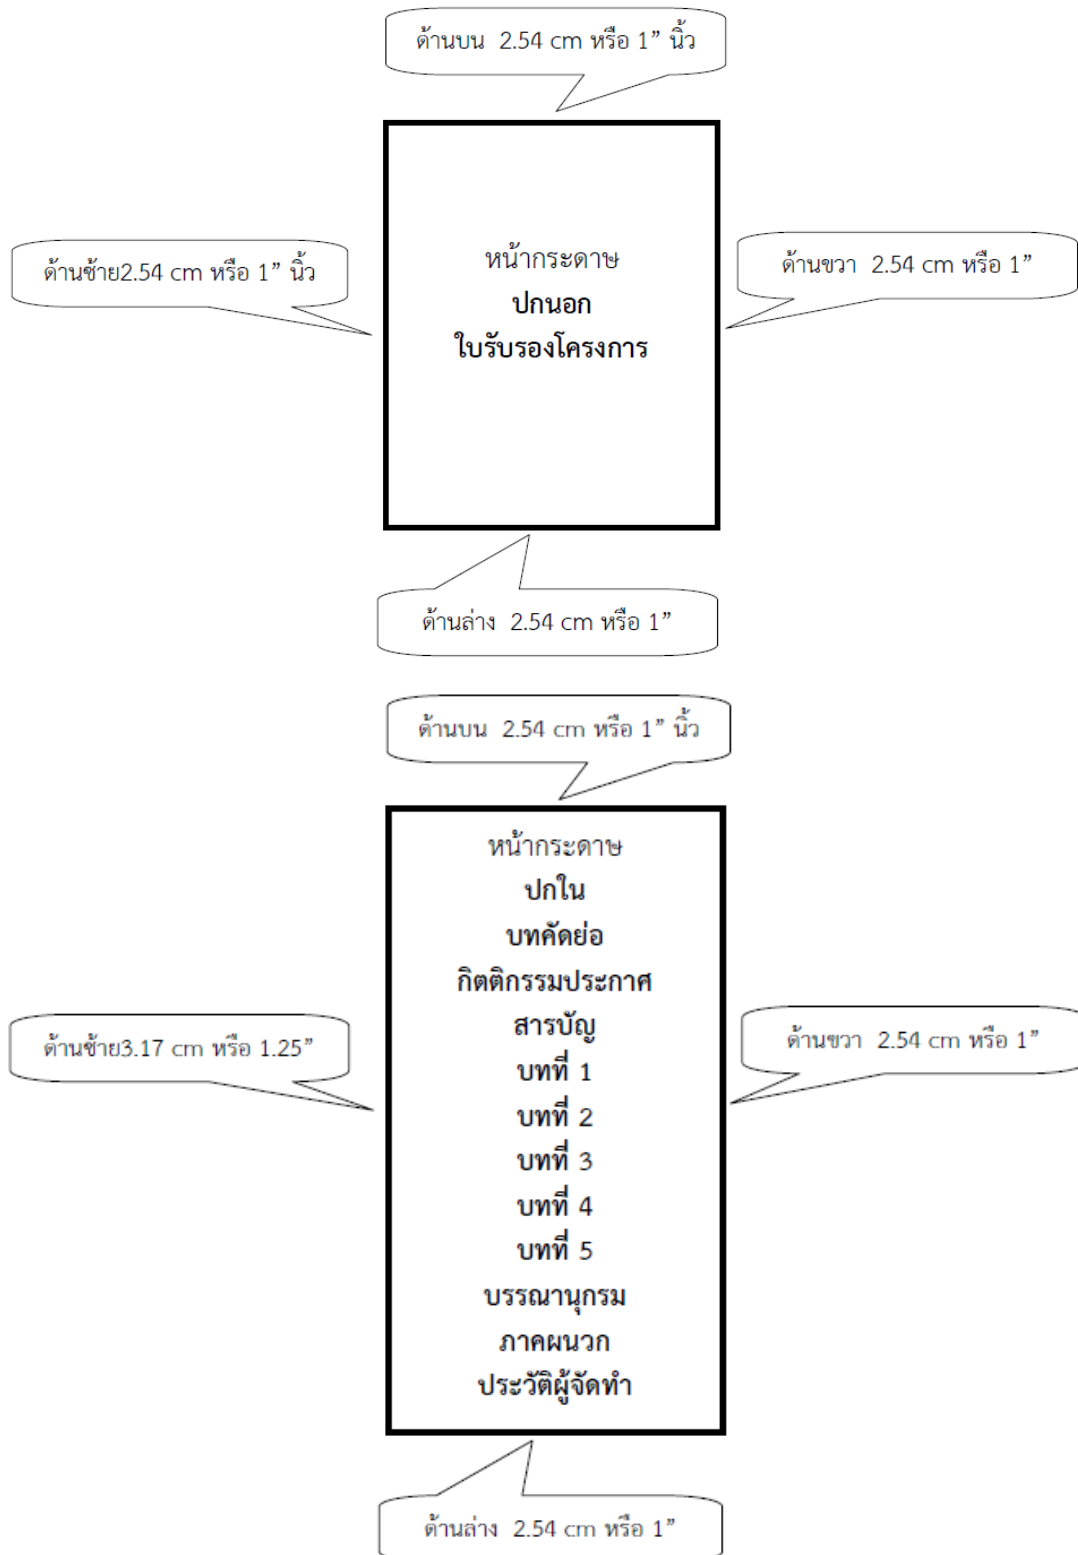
ด้านบน 2.54 cm หรือ 1” นิ้ว

ด้านซ้าย2.54 cm หรือ 1” นิ้ว

หน้ากระดาษ
**ปกนอก**
**ใบรับรองโครงการ**

ด้านขวา 2.54 cm หรือ 1”

ด้านล่าง 2.54 cm หรือ 1”

ด้านบน 2.54 cm หรือ 1” นิ้ว

หน้ากระดาษ
**ปกใน**
**บทคัดย่อ**
**กิตติกรรมประกาศ**
**สารบัญ**
**บทที่ 1**
**บทที่ 2**
**บทที่ 3**
**บทที่ 4**
**บทที่ 5**
**บรรณานุกรม**
**ภาคผนวก**
**ประวัติผู้จัดทำ**

ด้านซ้าย3.17 cm หรือ 1.25”

ด้านขวา 2.54 cm หรือ 1”

ด้านล่าง 2.54 cm หรือ 1”